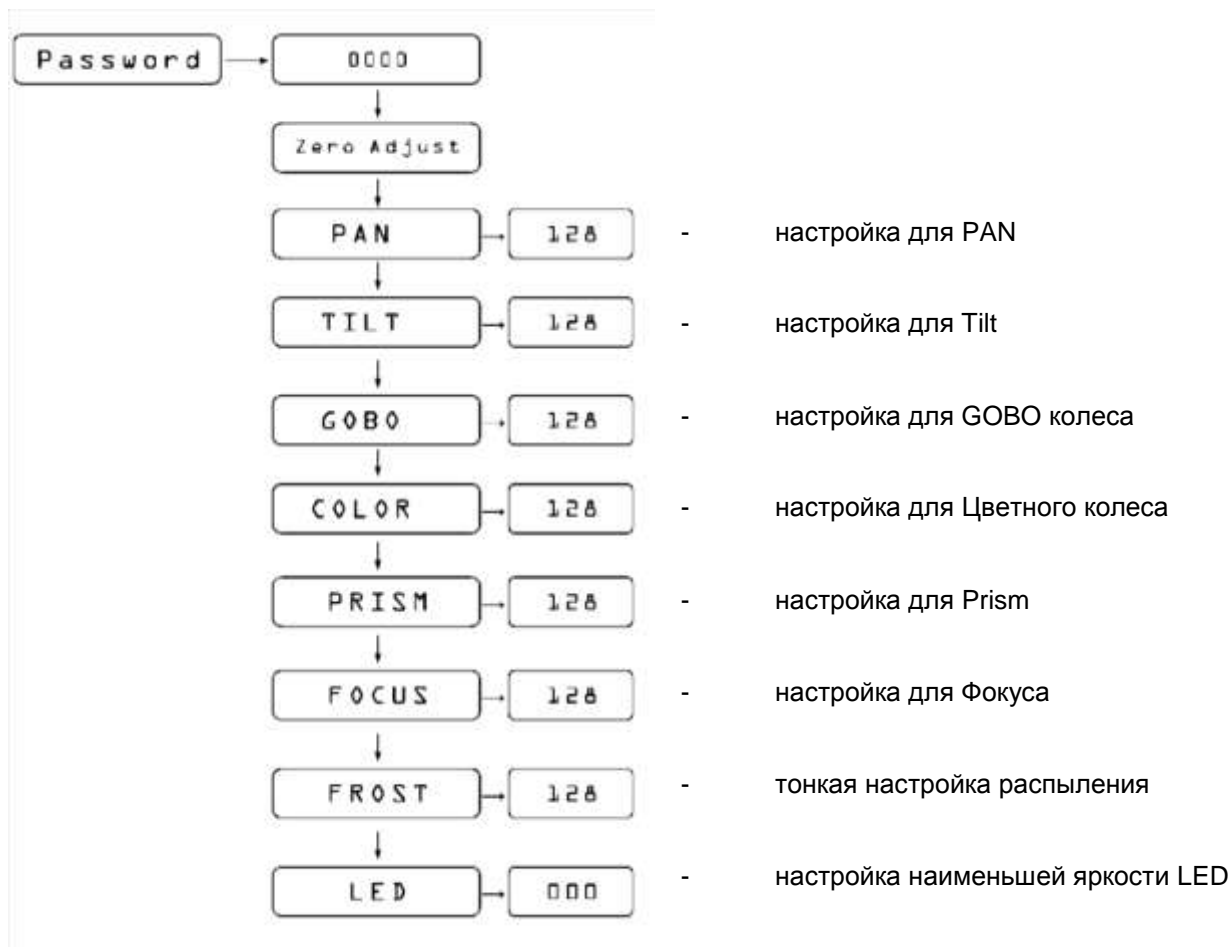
Password
0000
Zero Adjust
PAN
128
- настройка для PAN
TILT
128
- настройка для Tilt
GOBO
128
- настройка для GOBO колеса
COLOR
128
- настройка для Цветного колеса
PRISM
128
- настройка для Prism
FOCUS
128
- настройка для Фокуса
FROST
128
- тонкая настройка распыления
LED
000
- настройка наименьшей яркости LED